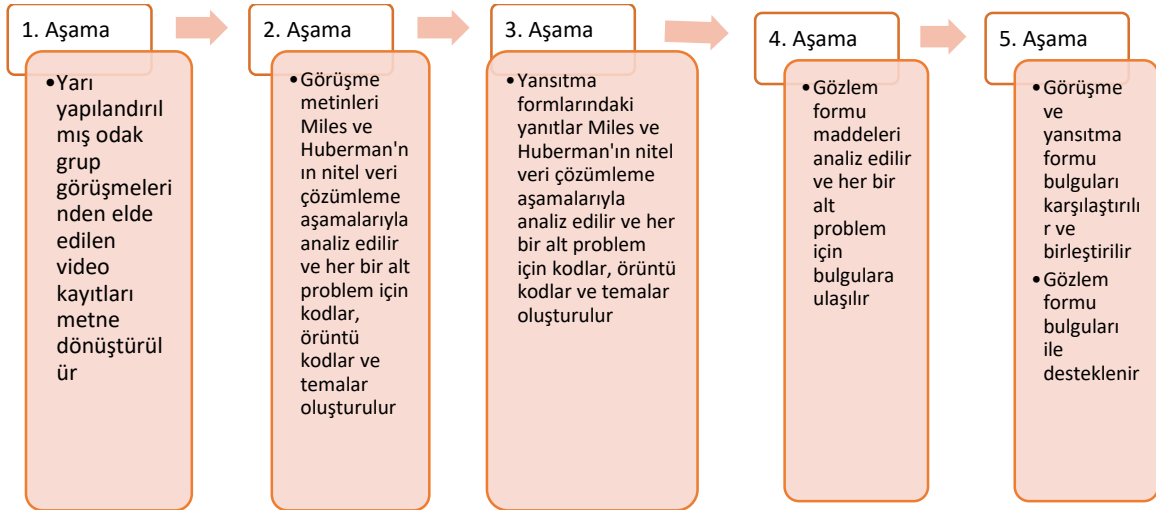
1. Aşama

• Yarı yapılandırılmış odak grup görüşmelerinden elde edilen video kayıtları metne dönüştürülür

2. Aşama

• Görüşme metinleri Miles ve Huberman'ın nitel veri çözümleme aşamalarıyla analiz edilir ve her bir alt problem için kodlar, örüntü kodlar ve temalar oluşturulur

3. Aşama

• Yansıtma formlarındaki yanıtlar Miles ve Huberman'ın nitel veri çözümleme aşamalarıyla analiz edilir ve her bir alt problem için kodlar, örüntü kodlar ve temalar oluşturulur

4. Aşama

• Gözlem formu maddeleri analiz edilir ve her bir alt problem için bulgulara ulaşılır

5. Aşama

• Görüşme ve yansıtma formu bulguları karşılaştırılır ve birleştirilir
• Gözlem formu bulguları ile desteklenir